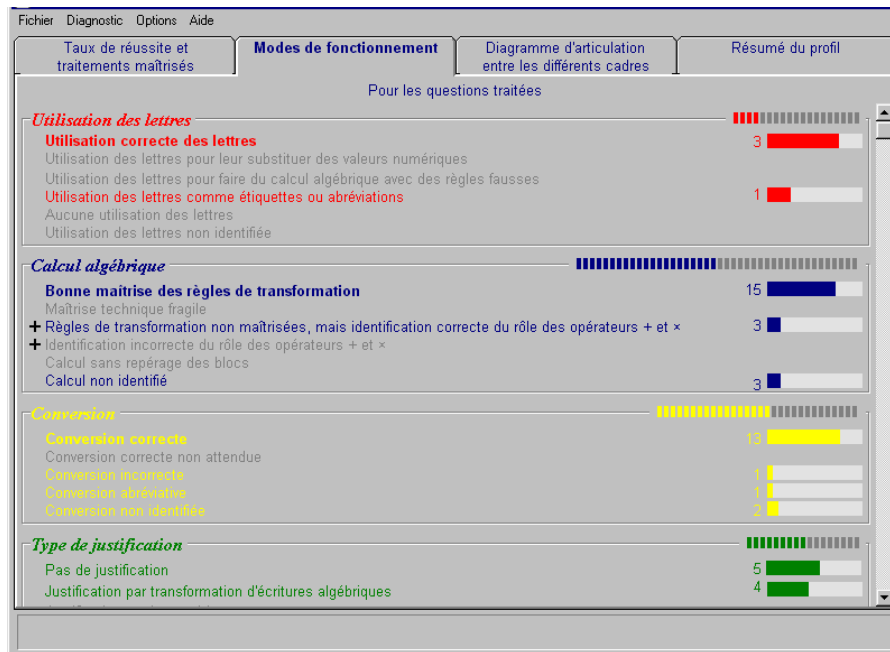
Fichier Diagnostic Options Aide

Taux de réussite et traitements maîtrisés

Modes de fonctionnement

Diagramme d'articulation entre les différents cadres

Résumé du profil

Pour les questions traitées

Utilisation des lettres

Utilisation correcte des lettres 3

Utilisation des lettres pour leur substituer des valeurs numériques

Utilisation des lettres pour faire du calcul algébrique avec des règles fausses

Utilisation des lettres comme étiquettes ou abréviations 1

Aucune utilisation des lettres

Utilisation des lettres non identifiée

Calcul algébrique

Bonne maîtrise des règles de transformation 15

Maîtrise technique fragile

+ Règles de transformation non maîtrisées, mais identification correcte du rôle des opérateurs + et × 3

+ Identification incorrecte du rôle des opérateurs + et ×

Calcul sans repérage des blocs

Calcul non identifié 3

Conversion

Conversion correcte 13

Conversion correcte non attendue

Conversion incorrecte 1

Conversion abréviative 1

Conversion non identifiée 2

Type de justification

Pas de justification 5

Justification par transformation d'écritures algébriques 4

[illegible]